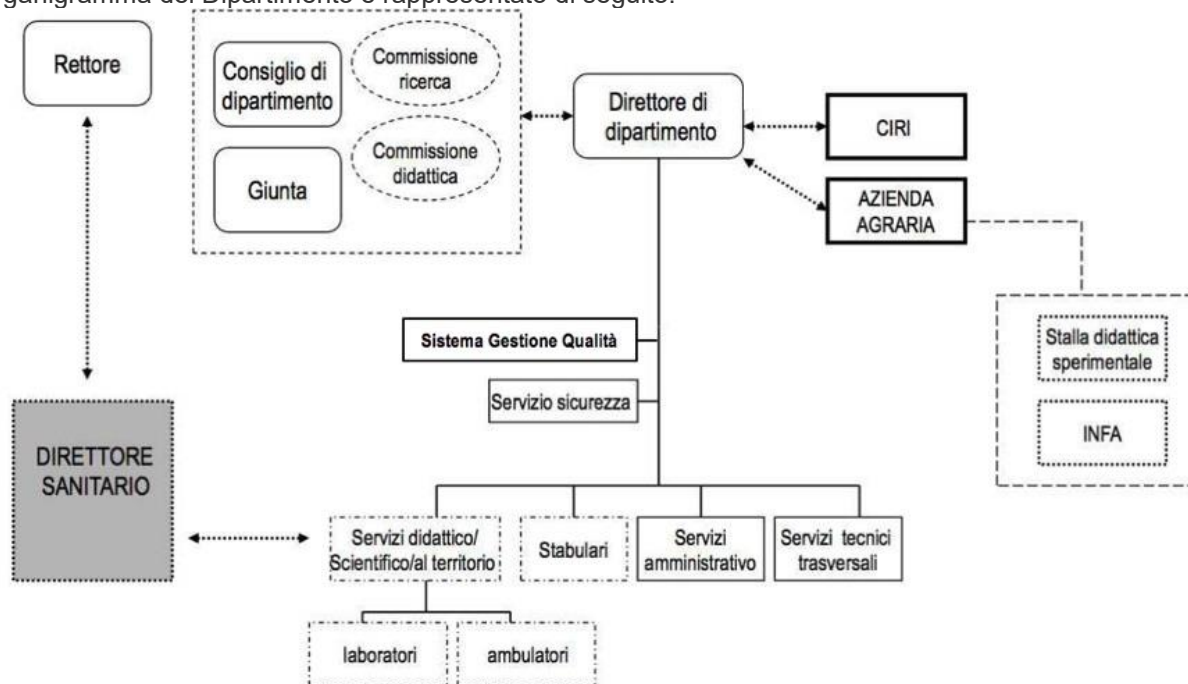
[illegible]ganigramma del Dipartimento è rappresentato di seguito:

Rettore

Consiglio di dipartimento

Commissione ricerca

Giunta

Commissione didattica

Direttore di dipartimento

CIRI

AZIENDA AGRARIA

Stalla didattica sperimentale

INFA

Sistema Gestione Qualità

Servizio sicurezza

DIRETTORE SANITARIO

Servizi didattico/ Scientifico/al territorio

Stabulari

Servizi amministrativo

Servizi tecnici trasversali

laboratori

ambulatori